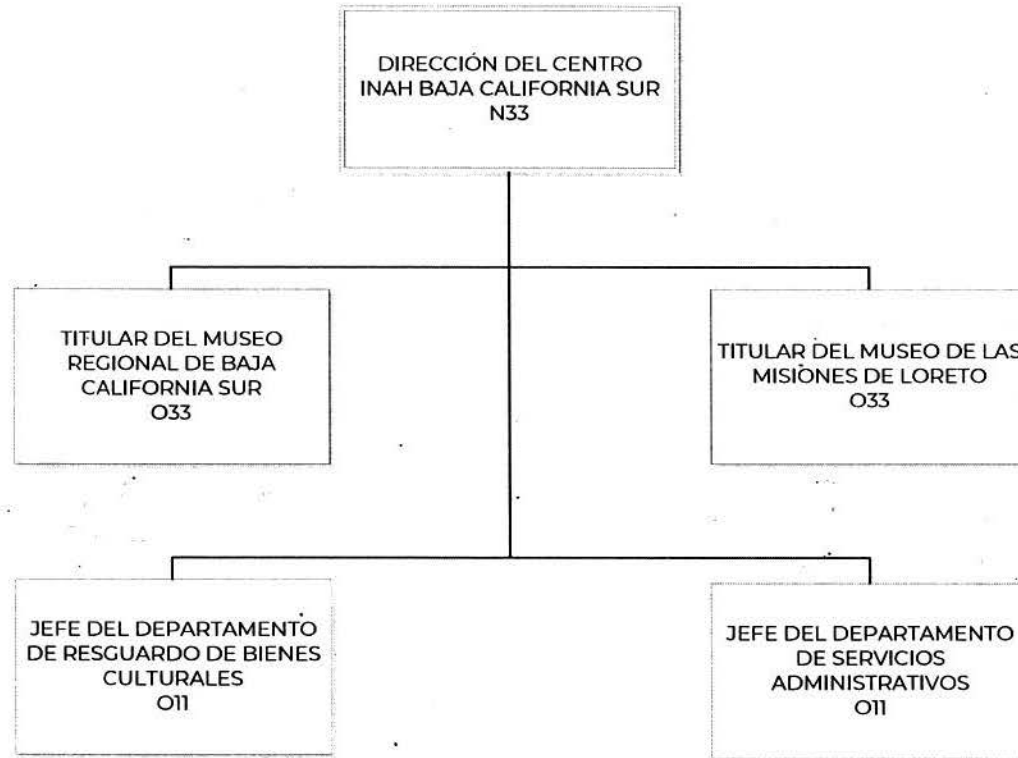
DIRECCIÓN DEL CENTRO INAH BAJA CALIFORNIA SUR N33

TITULAR DEL MUSEO REGIONAL DE BAJA CALIFORNIA SUR O33

TITULAR DEL MUSEO DE LAS MISIONES DE LORETO O33

JEFE DEL DEPARTAMENTO DE RESGUARDO DE BIENES CULTURALES O11

JEFE DEL DEPARTAMENTO DE SERVICIOS ADMINISTRATIVOS O11